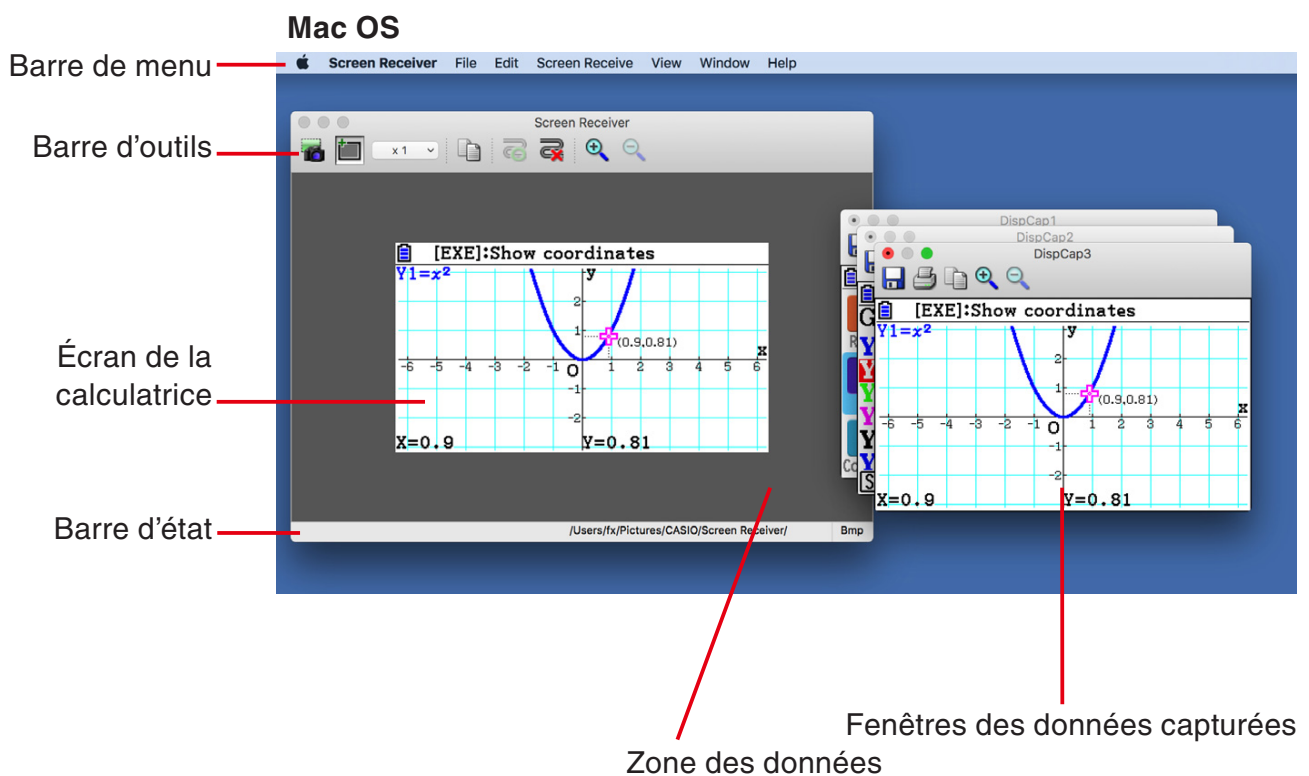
Mac OS

Barre de menu

Screen Receiver File Edit Screen Receive View Window Help

Barre d'outils

Screen Receiver

x 1

[EXE]:Show coordinates

Y1=$x^2$

y

2

1

(0.9,0.81)

x

-6 -5 -4 -3 -2 -1 O 1 2 3 4 5 6

-1

-2

X=0.9 Y=0.81

Écran de la calculatrice

DispCap1

DispCap2

DispCap3

[EXE]:Show coordinates

Y1=$x^2$

y

2

1

(0.9,0.81)

x

-6 -5 -4 -3 -2 -1 O 1 2 3 4 5 6

-1

-2

X=0.9 Y=0.81

Barre d'état

/Users/fx/Pictures/CASIO/Screen Receiver/

Bmp

Fenêtres des données capturées

Zone des données